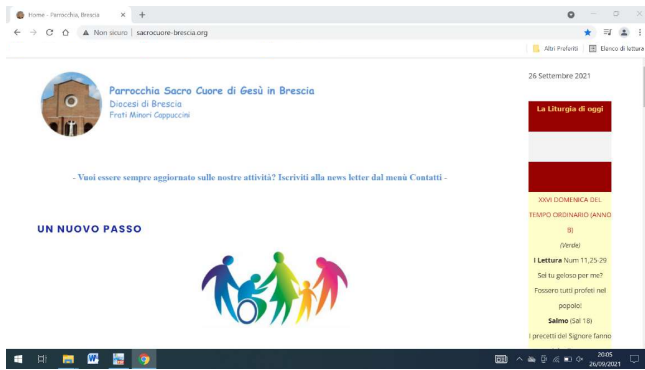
Home - Parrocchia, Brescia × +

Non sicuro | sacrocuore-brescia.org

Altri Preferiti | Elenco di lettura

Parrocchia Sacro Cuore di Gesù in Brescia
Diocesi di Brescia
Frati Minori Cappuccini

26 Settembre 2021

La Liturgia di oggi

- Vuoi essere sempre aggiornato sulle nostre attività? Iscriviti alla news letter dal menù Contatti -

UN NUOVO PASSO

XXVI DOMENICA DEL TEMPO ORDINARIO (ANNO B)

(Verde)

I Lettura Num 11,25-29

Sei tu geloso per me? Fossero tutti profeti nel popolo!

Salmo (Sal 18)

I precetti del Signore fanno

20:05
26/09/2021